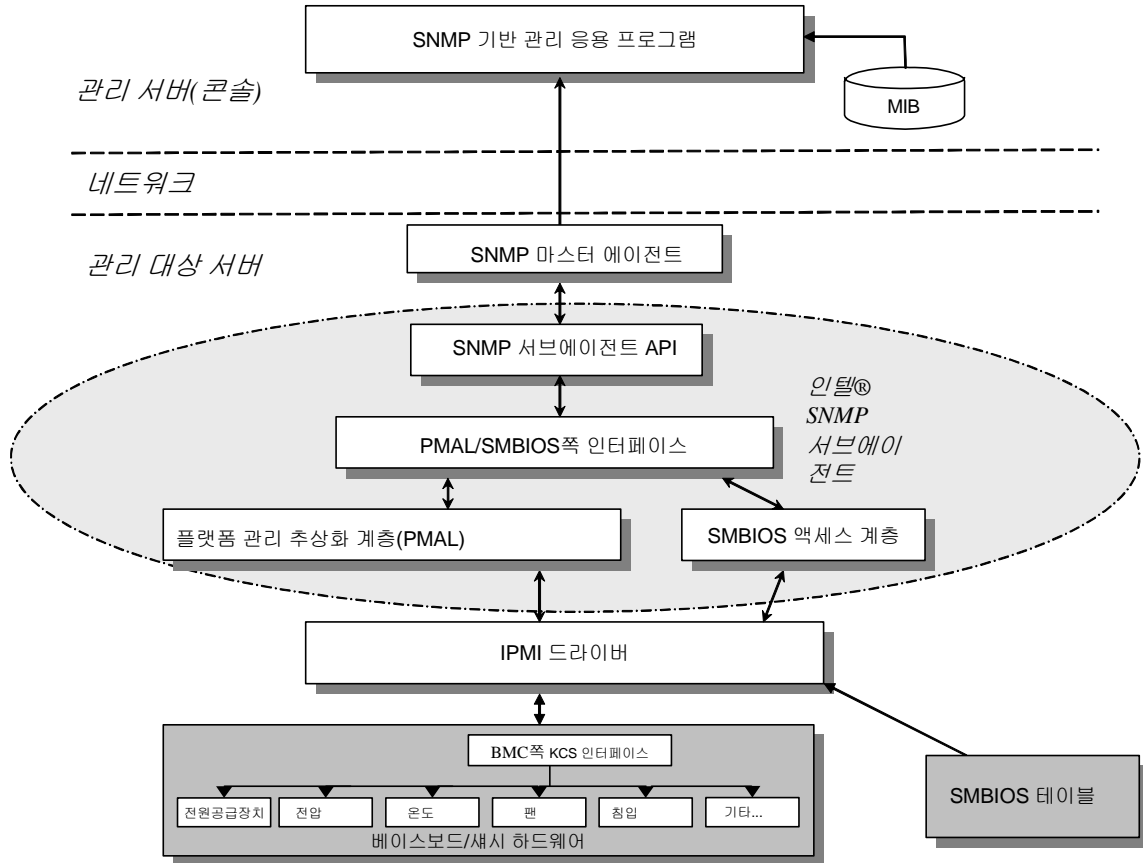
SNMP 기반 관리 응용 프로그램

MIB

관리 서버(콘솔)

네트워크

관리 대상 서버

SNMP 마스터 에이전트

SNMP 서브에이전트 API

인텔® SNMP 서브에이전트

PMAL/SMBIOS쪽 인터페이스

플랫폼 관리 추상화 계층(PMAL)

SMBIOS 액세스 계층

IPMI 드라이버

BMC쪽 KCS 인터페이스

전원공급장치

전압

온도

팬

침입

기타...

베이스보드/섀시 하드웨어

SMBIOS 테이블